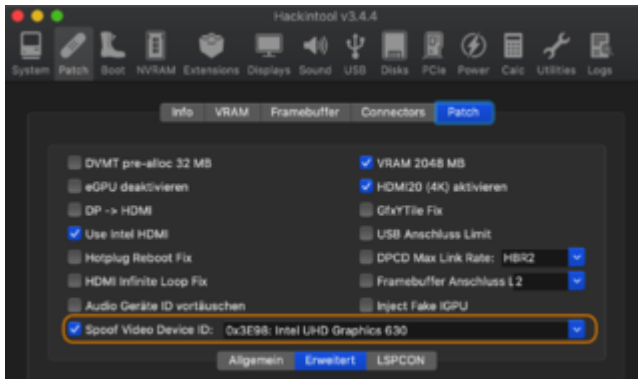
Hackintool v3.4.4

System Patch Boot NVRAM Extensions Displays Sound USB Disks PCIe Power Calc Utilities Logs

Info VRAM Framebuffer Connectors Patch

DVMT pre-alloc 32 MB
eGPU deaktivieren
DP -> HDMI
Use Intel HDMI
Hotplug Reboot Fix
HDMI Infinite Loop Fix
Audio Geräte ID vortäuschen
Spoof Video Device ID: 0x3E98: Intel UHD Graphics 630

VRAM 2048 MB
HDMI20 (4K) aktivieren
GfxYTile Fix
USB Anschluss Limit
DPCD Max Link Rate: HBR2
Framebuffer Anschluss L2
Inject Fake IGPU

Allgemein Erweitert LSPCON